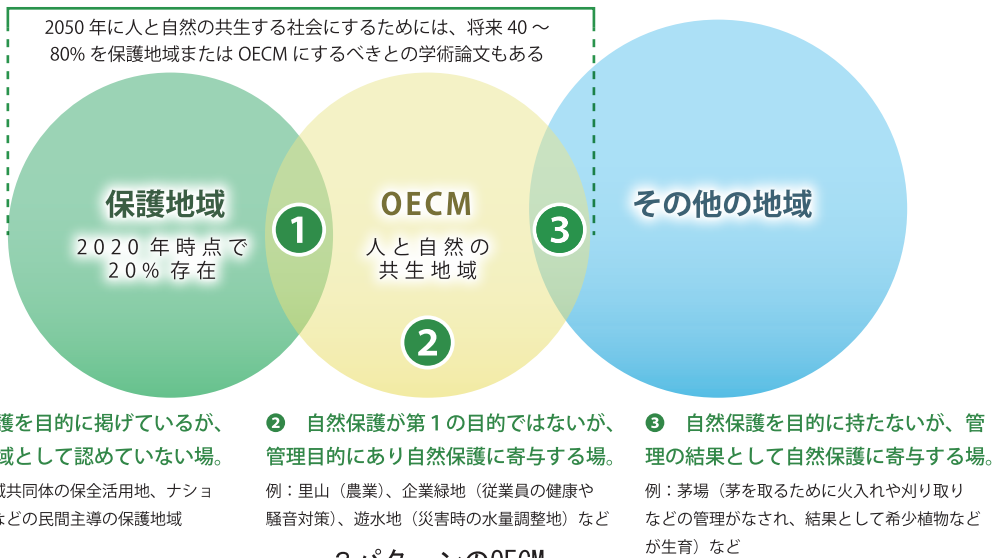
2050 年に人と自然の共生する社会にするためには、将来 40 ～ 80% を保護地域または OECM にするべきとの学術論文もある

保護地域
2020 年時点で 20% 存在

OECM
人と自然の共生地域

その他の地域

1

2

3

護を目的に掲げているが、
或として認めていない場。
或共同体の保全活用地、ナショ
などの民間主導の保護地域

❷ 自然保護が第 1 の目的ではないが、管理目的にあり自然保護に寄与する場。
例：里山（農業）、企業緑地（従業員の健康や騒音対策）、遊水地（災害時の水量調整地）など

❸ 自然保護を目的に持たないが、管理の結果として自然保護に寄与する場。
例：茅場（茅を取るために火入れや刈り取りなどの管理がなされ、結果として希少植物などが生育）など

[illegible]パターンのOECM